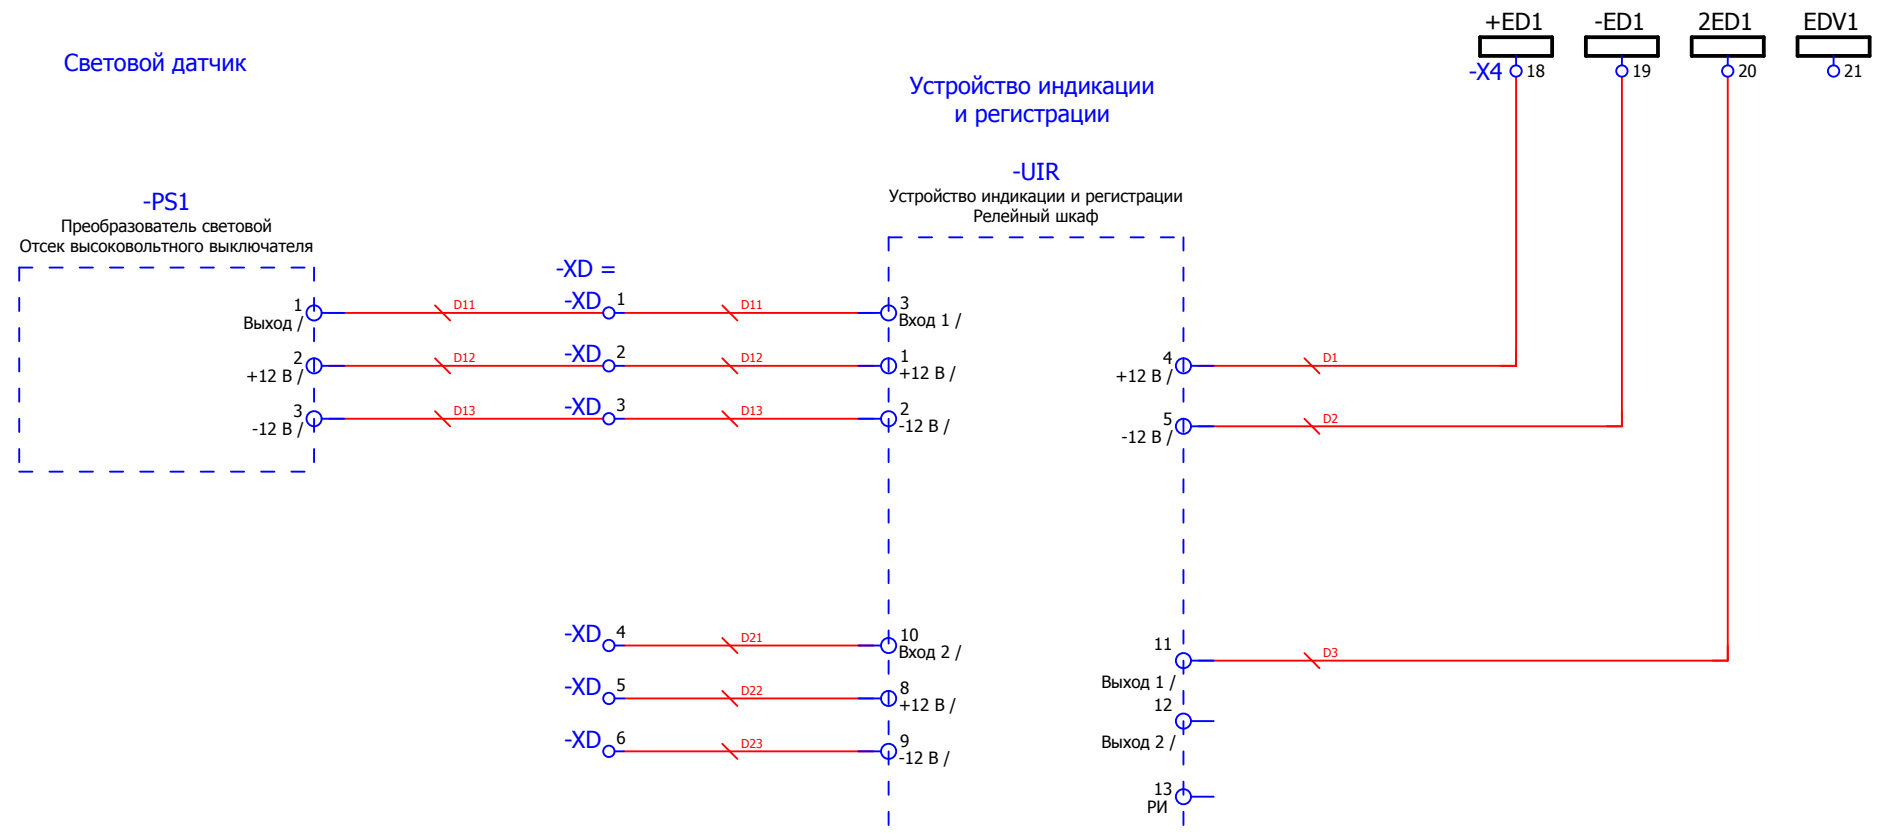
+ED1 -ED1 2ED1 EDV1
-X4 18 19 20 21

Световой датчик

Устройство индикации и регистрации

-UIR
Устройство индикации и регистрации
Релейный шкаф

-PS1
Преобразователь световой
Отсек высоковольтного выключателя

-XD =

1
Выход /
D11
-XD 1
D11
3
Вход 1 /

2
+12 В /
D12
-XD 2
D12
1
+12 В /

3
-12 В /
D13
-XD 3
D13
2
-12 В /

4
+12 В /
D1

5
-12 В /
D2

-XD 4
D21
10
Вход 2 /

-XD 5
D22
8
+12 В /

-XD 6
D23
9
-12 В /

11
Выход 1 /
D3

12
Выход 2 /

13
РИ